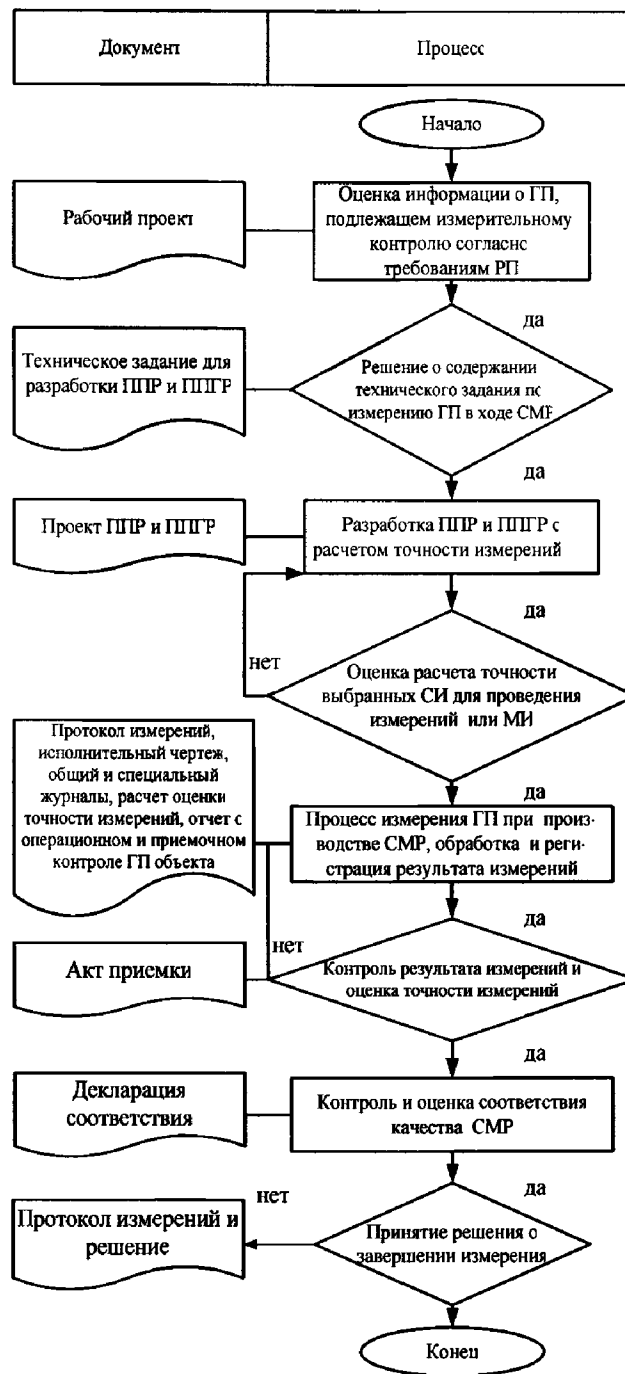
Документ

Процесс

Начало

Рабочий проект

Оценка информации о ГП, подлежащем измерительному контролю согласно требованиям РП

да

Техническое задание для разработки ППР и ППГР

Решение о содержании технического задания по измерению ГП в ходе СМР

да

Проект ППР и ППГР

Разработка ППР и ППГР с расчетом точности измерений

да

нет

Оценка расчета точности выбранных СИ для проведения измерений или МИ

Протокол измерений, исполнительный чертеж, общий и специальный журналы, расчет оценки точности измерений, отчет о операционном и приемочном контроле ГП объекта

да

Процесс измерения ГП при производстве СМР, обработка и регистрация результата измерений

да

нет

Акт приемки

Контроль результата измерений и оценка точности измерений

да

Декларация соответствия

Контроль и оценка соответствия качества СМР

да

нет

Протокол измерений и решение

Принятие решения о завершении измерения

Конец